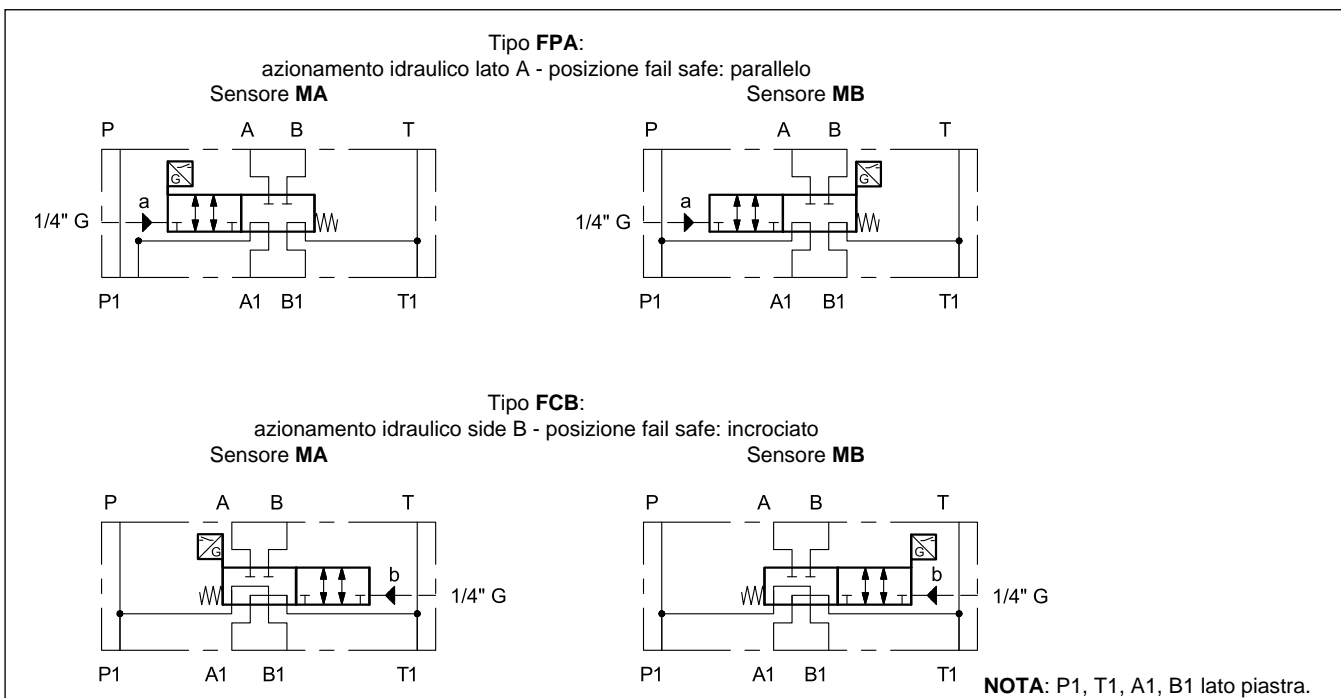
Tipo **FPA**:
azionamento idraulico lato A - posizione fail safe: parallelo

Sensore **MA**

P A B T
G
1/4" G a
P1 A1 B1 T1

Sensore **MB**

P A B T
G
1/4" G a
P1 A1 B1 T1

Tipo **FCB**:
azionamento idraulico side B - posizione fail safe: incrociato

Sensore **MA**

P A B T
G
b 1/4" G
P1 A1 B1 T1

Sensore **MB**

P A B T
G
b 1/4" G
P1 A1 B1 T1

**NOTA**: P1, T1, A1, B1 lato piastra.